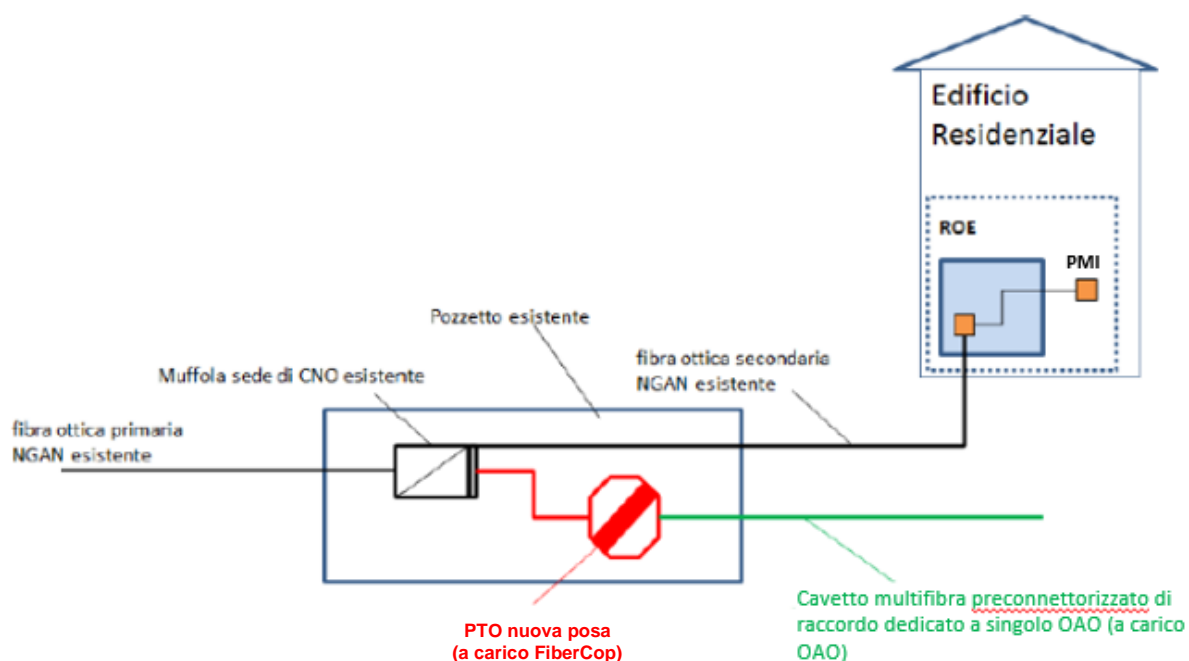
Edificio Residenziale

ROE

PMI

Pozzetto esistente

fibra ottica secondaria NGAN esistente

Muffola sede di CNO esistente

fibra ottica primaria NGAN esistente

PTO nuova posa (a carico FiberCop)

Cavetto multifibra preconnettorizzato di raccordo dedicato a singolo OAO (a carico OAO)